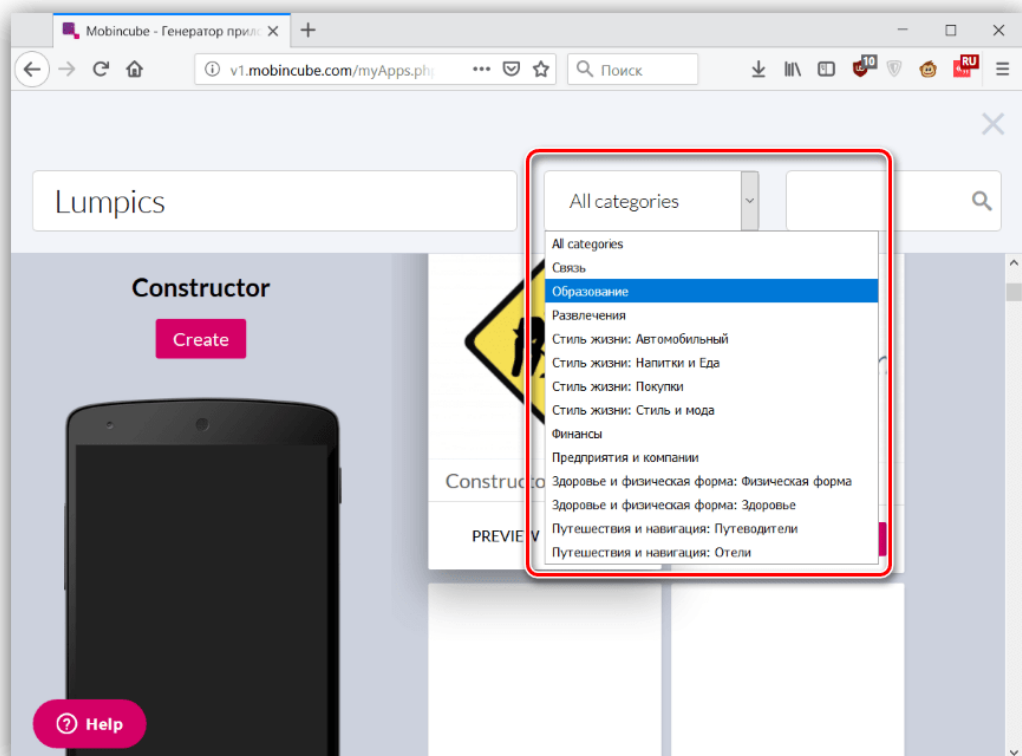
Mobincube - Генератор прил
v1.mobincube.com/myApps.ph
Поиск
10
RU

Lumpics
All categories

Constructor
Create

All categories
Связь
Образование
Развлечения
Стиль жизни: Автомобильный
Стиль жизни: Напитки и Еда
Стиль жизни: Покупки
Стиль жизни: Стиль и мода
Финансы
Предприятия и компании
Здоровье и физическая форма: Физическая форма
Здоровье и физическая форма: Здоровье
Путешествия и навигация: Путеводители
Путешествия и навигация: Отели

Constructo
PREVIEW

Help